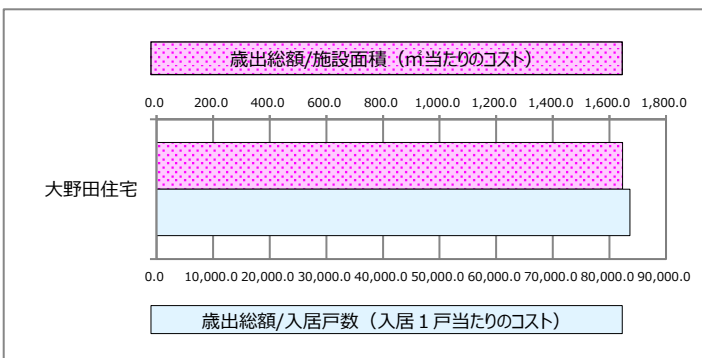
歳出総額/施設面積（㎡当たりのコスト）

0.0 200.0 400.0 600.0 800.0 1,000.0 1,200.0 1,400.0 1,600.0 1,800.0

大野田住宅

0.0 10,000.0 20,000.0 30,000.0 40,000.0 50,000.0 60,000.0 70,000.0 80,000.0 90,000.0

歳出総額/入居戸数（入居１戸当たりのコスト）